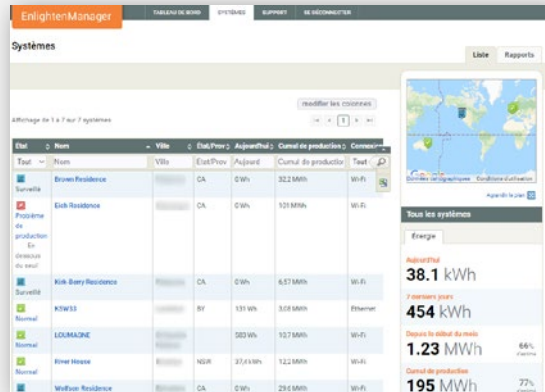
EnlightenManager

TABLEAU DE BORD | SYSTÈMES | SUPPORT | SE DÉCONNECTER

Systèmes

Liste | Rapports

modifier les colonnes

Affichage de 1 à 7 sur 7 systèmes

| État | Nom | Ville | État/Prov | Aujourd'hui | Cumul de production | Connexion |
|---|---|---|---|---|---|---|
| Tout | Nom | Ville | État/Prov | Aujourd | Cumul de production | Tout |
| Surveillé | Brown Residence | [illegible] | CA | 0 Wh | 32,2 MWh | Wi-Fi |
| Problème de production En dessous du seuil | Eich Residence | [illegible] | CA | 0 Wh | 101 MWh | Wi-Fi |
| Surveillé | Kirk-Berry Residence | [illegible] | CA | 0 Wh | 6,57 MWh | Wi-Fi |
| Normal | KSW53 | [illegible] | BY | 131 Wh | 3,08 MWh | Ethernet |
| Normal | LOUMAGNE | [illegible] | | 583 Wh | 10,7 MWh | Wi-Fi |
| Normal | River House | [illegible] | NSW | 37,4 kWh | 12,2 MWh | Wi-Fi |
| | Wolfson Residence | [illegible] | CA | 0 Wh | 29,6 MWh | Wi-Fi |

Données cartographiques  Conditions d'utilisation

Agrandir le plan

Tous les systèmes

Énergie

Aujourd'hui
38.1 kWh

7 derniers jours
454 kWh

Depuis le début du mois
1.23 MWh
66%

Cumul de production
195 MWh
77%